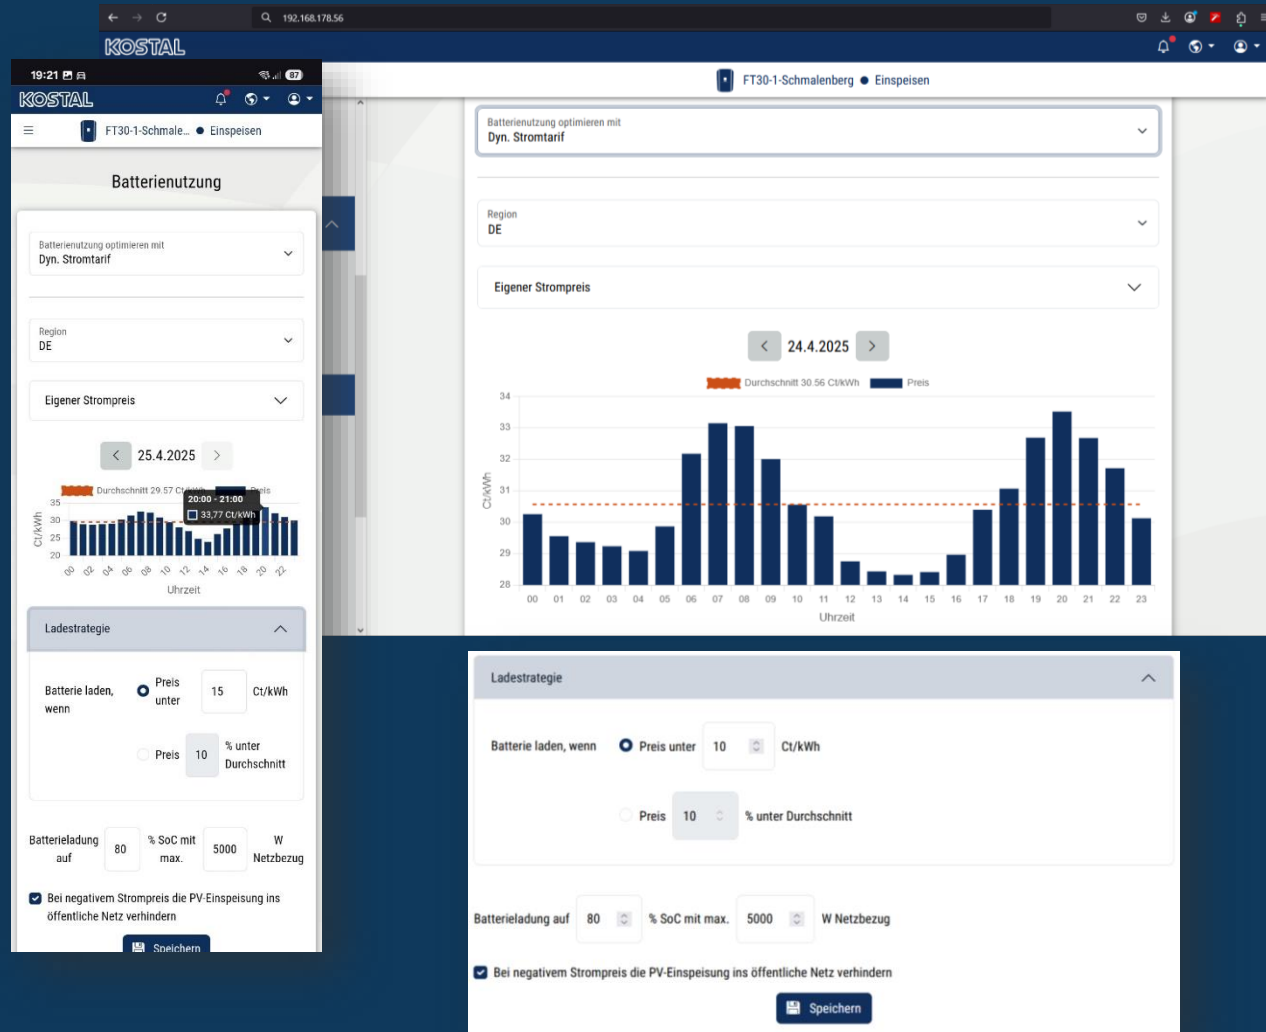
192.168.178.56

KOSTAL

FT30-1-Schmalenberg ● Einspeisen

Batterienutzung optimieren mit
Dyn. Stromtarif

Region
DE

Eigener Strompreis

24.4.2025

Durchschnitt 30.56 Ct/kWh Preis

34
33
32
31
30
29
28

Ct/kWh

00 01 02 03 04 05 06 07 08 09 10 11 12 13 14 15 16 17 18 19 20 21 22 23

Uhrzeit

19:21

KOSTAL

FT30-1-Schmale... ● Einspeisen

Batterienutzung

Batterienutzung optimieren mit
Dyn. Stromtarif

Region
DE

Eigener Strompreis

25.4.2025

Durchschnitt 29.57 Ct/kWh Preis

20:00 - 21:00
33,77 Ct/kWh

35
30
25
20

Ct/kWh

00 02 04 06 08 10 12 14 16 18 20 22

Uhrzeit

Ladestrategie

Batterie laden, wenn

Preis unter 15 Ct/kWh

Preis 10 % unter Durchschnitt

Batterieladung auf 80 % SoC mit max. 5000 W Netzbezug

Bei negativem Strompreis die PV-Einspeisung ins öffentliche Netz verhindern

Speichern

Ladestrategie

Batterie laden, wenn

Preis unter 10 Ct/kWh

Preis 10 % unter Durchschnitt

Batterieladung auf 80 % SoC mit max. 5000 W Netzbezug

Bei negativem Strompreis die PV-Einspeisung ins öffentliche Netz verhindern

Speichern